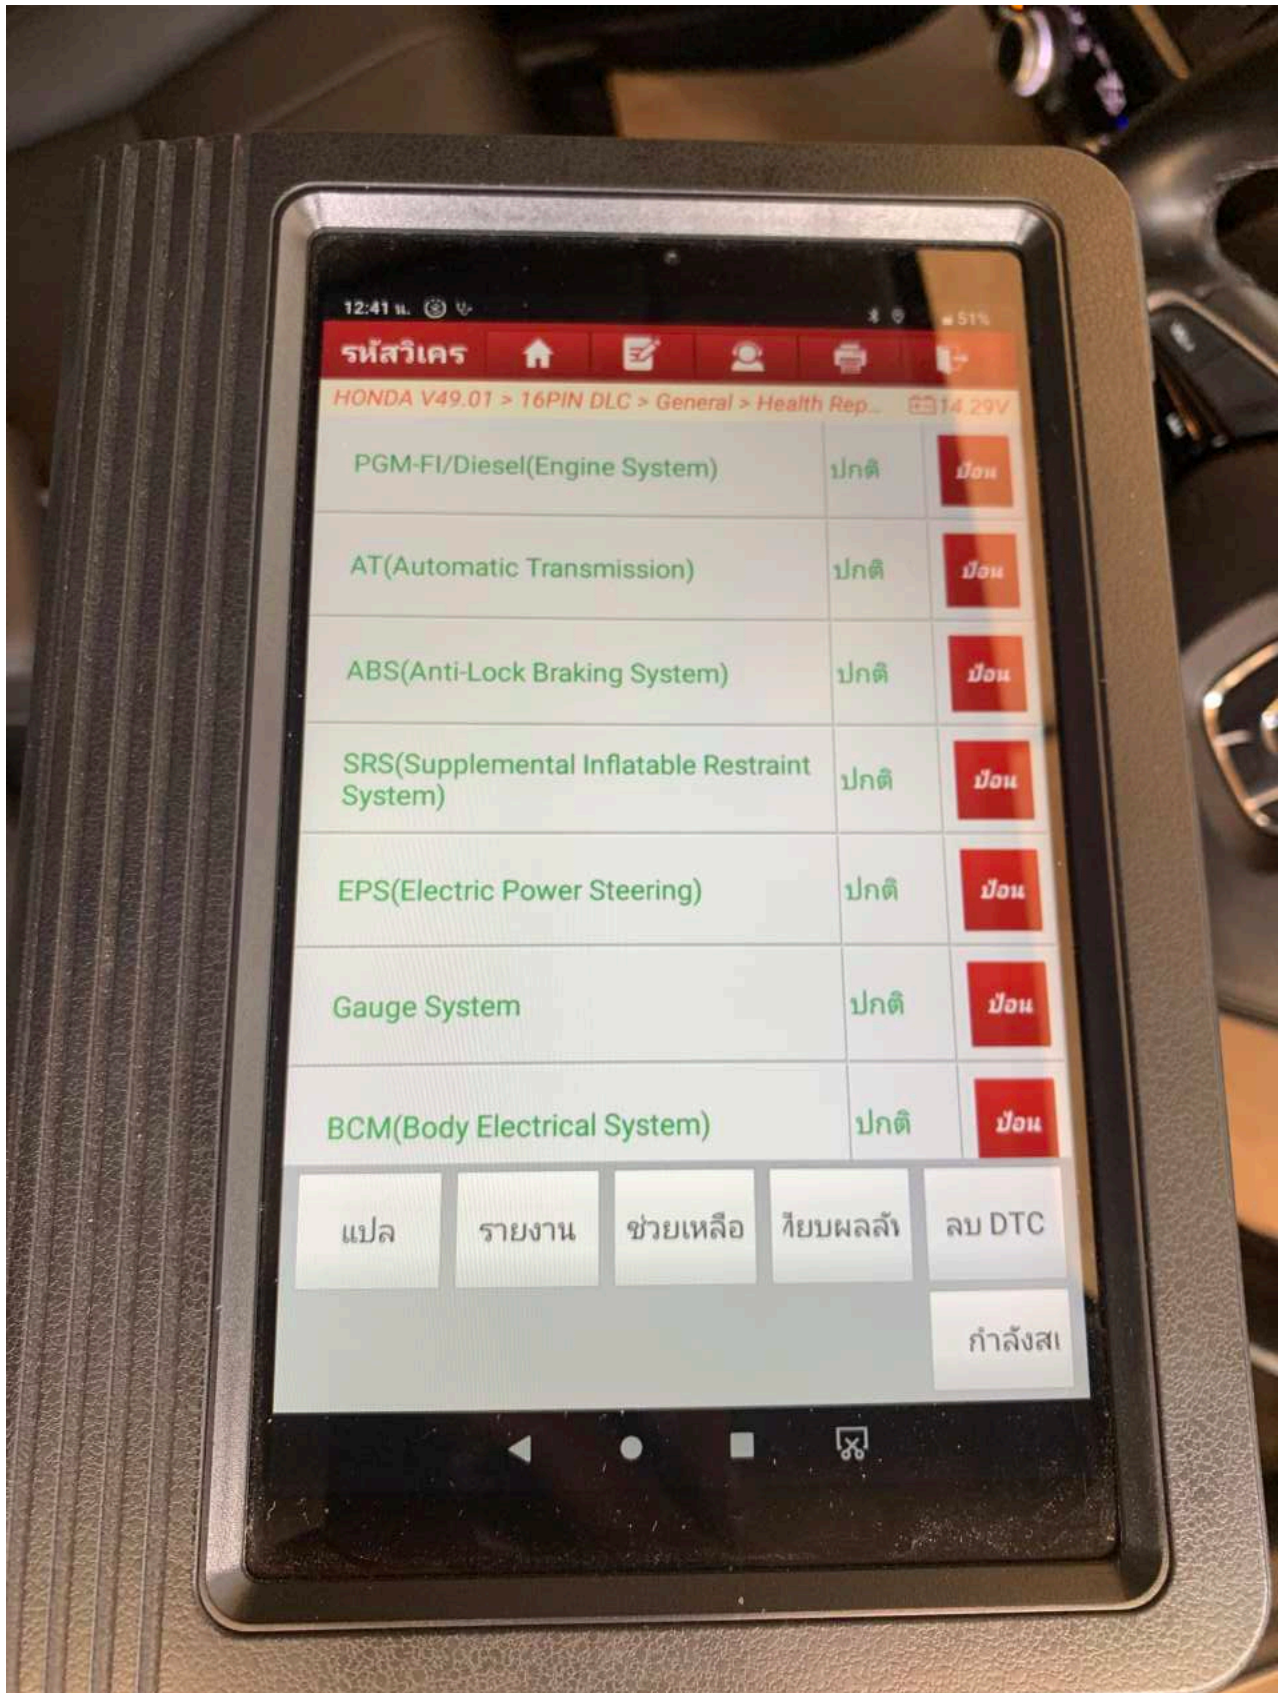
12:41 น.

51%

รหัสวิเคร

HONDA V49.01 > 16PIN DLC > General > Health Rep...

14.29V

| | | |
|---|---|---|
| PGM-FI/Diesel(Engine System) | ปกติ | ป้อน |
| AT(Automatic Transmission) | ปกติ | ป้อน |
| ABS(Anti-Lock Braking System) | ปกติ | ป้อน |
| SRS(Supplemental Inflatable Restraint System) | ปกติ | ป้อน |
| EPS(Electric Power Steering) | ปกติ | ป้อน |
| Gauge System | ปกติ | ป้อน |
| BCM(Body Electrical System) | ปกติ | ป้อน |

แปล

รายงาน

ช่วยเหลือ

ีียบผลลั

ลบ DTC

กำลังสแ